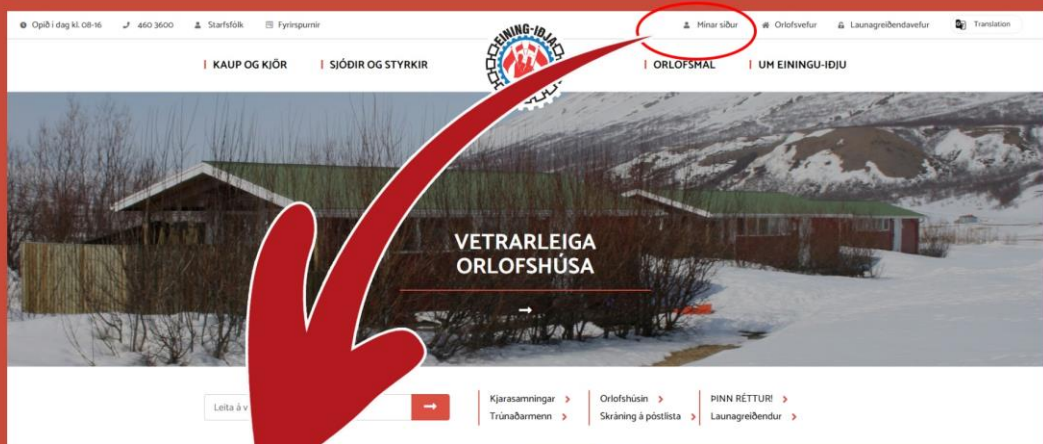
Opið í dag kl. 08-16   460 3600   Starfsfólk   Fyrirspurnir   Mínar síður   Orlofsvefur   Launagreiðendavefur   Translation

KAUP OG KJÖR   SJÓÐIR OG STYRKIR   EINING-IÐJA   ORLOFSMÁL   UM EININGU-IÐJU

VETRARLEIGA ORLOFSHÚSA

→

Leita á v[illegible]   →

Kjarasamningar ›
Trúnaðarmenn ›
Orlofshúsin ›
Skráning á póstlista ›
ÞINN RÉTTUR! ›
Launagreiðendur ›